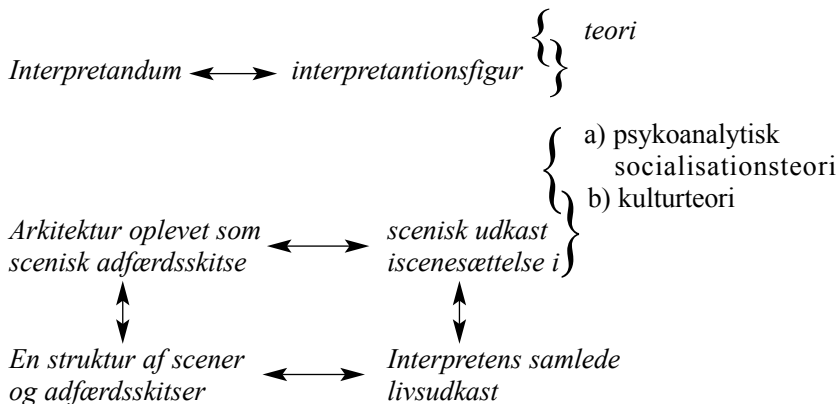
Interpretandum ⟷ interpretantionsfigur { teori

a) psykoanalytisk socialisationsteori
b) kulturteori

Arkitektur oplevet som scenisk adfærdsskitse ⟷ scenisk udkast iscenesættelse i

En struktur af scener og adfærdsskitser ⟷ Interpretens samlede livsudkast